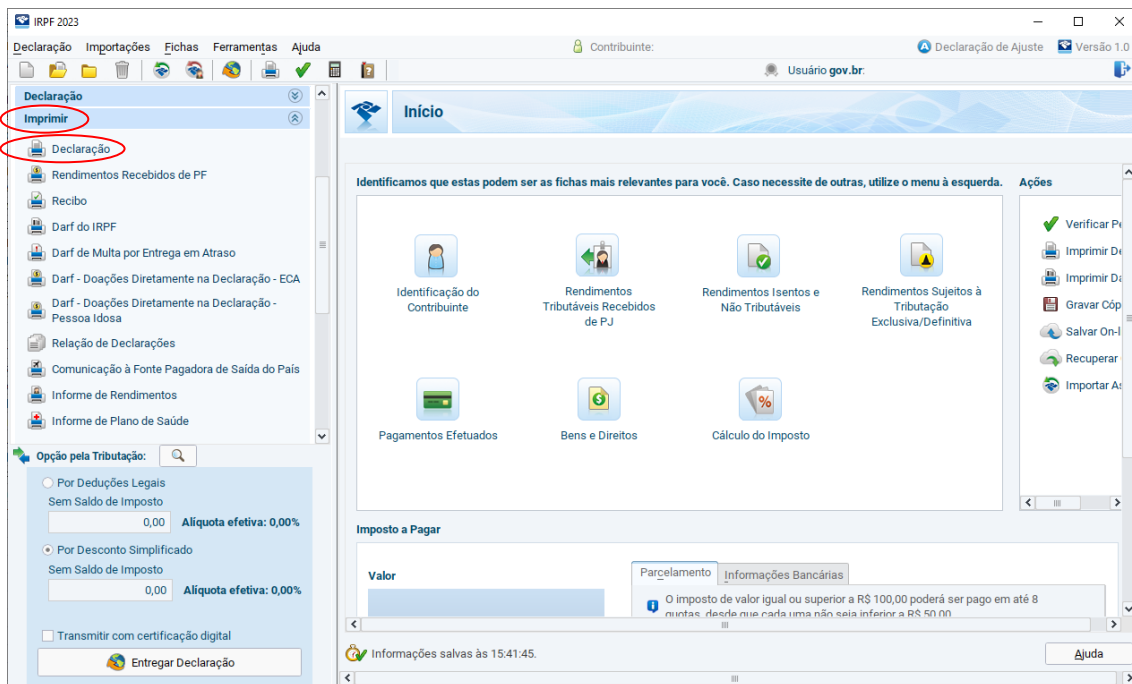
IRPF 2023

Declaração Importações Fichas Ferramentas Ajuda

Contribuinte:

Declaração de Ajuste

Versão 1.0

Usuário gov.br:

Declaração

Imprimir

Declaração

Rendimentos Recebidos de PF

Recibo

Darf do IRPF

Darf de Multa por Entrega em Atraso

Darf - Doações Diretamente na Declaração - ECA

Darf - Doações Diretamente na Declaração - Pessoa Idosa

Relação de Declarações

Comunicação à Fonte Pagadora de Saída do País

Informe de Rendimentos

Informe de Plano de Saúde

Opção pela Tributação:

Por Deduções Legais

Sem Saldo de Imposto

0,00 Alíquota efetiva: 0,00%

Por Desconto Simplificado

Sem Saldo de Imposto

0,00 Alíquota efetiva: 0,00%

Transmitir com certificação digital

Entregar Declaração

Início

Identificamos que estas podem ser as fichas mais relevantes para você. Caso necessite de outras, utilize o menu à esquerda.

Identificação do Contribuinte

Rendimentos Tributáveis Recebidos de PJ

Rendimentos Isentos e Não Tributáveis

Rendimentos Sujeitos à Tributação Exclusiva/Definitiva

Pagamentos Efetuados

Bens e Direitos

Cálculo do Imposto

Ações

Verificar Pe

Imprimir De

Imprimir Da

Gravar Cóp

Salvar On-l

Recuperar

Importar As

Imposto a Pagar

Valor

Parcelamento

Informações Bancárias

O imposto de valor igual ou superior a R$ 100,00 poderá ser pago em até 8 quotas, desde que cada uma não seja inferior a R$ 50,00

Informações salvas às 15:41:45.

Ajuda